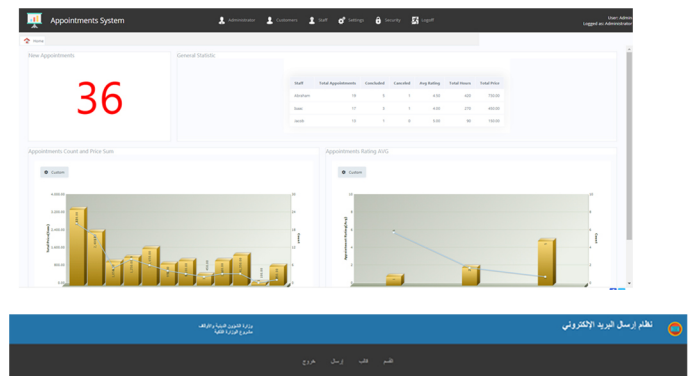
Appointments System

Administrator Customers Staff Settings Security Logoff

User: Admin
Logged as: Administrator

Home

New Appointments

36

General Statistic

| Staff | Total Appointments | Concluded | Canceled | Avg Rating | Total Hours | Total Price |
|---|---|---|---|---|---|---|
| Abraham | 19 | 0 | 1 | 4.50 | 600 | 720.00 |
| Isaac | 17 | 0 | 1 | 4.50 | 270 | 484.00 |
| Jacob | 15 | 1 | 0 | 5.00 | 90 | 180.00 |

Appointments Count and Price Sum

Custom

Appointments Rating AVG

Custom

نظام إرسال البريد الالكتروني

وزارة الشؤون الدينية والأوقاف
مشروع الوزارة الذكية

القسم قلب إرسال خروج